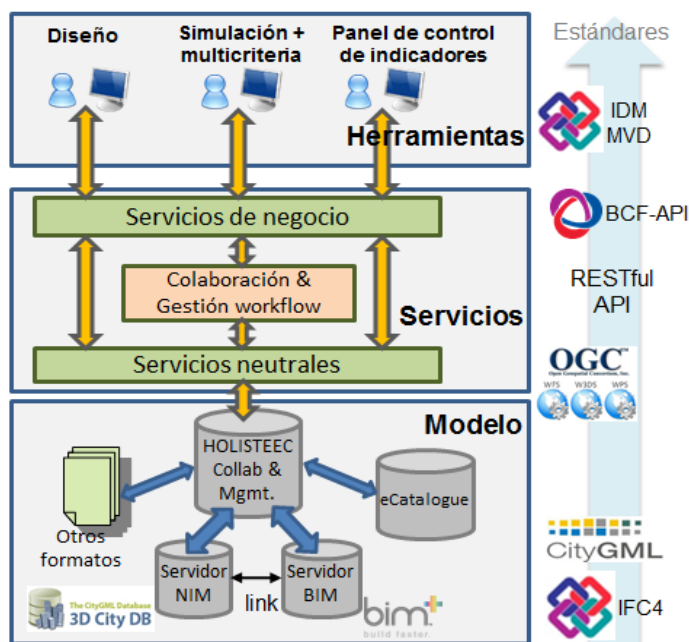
Diseño
Simulación + multicriteria
Panel de control de indicadores

Herramientas

Servicios de negocio
Colaboración & Gestión workflow
Servicios
Servicios neutrales

Modelo
HOLISTEEC Collab & Mgmt.
eCatalogue
Otros formatos
Servidor NIM
link
Servidor BIM
The CityGML Database
3D City DB
bim+
build faster.

Estándares
IDM
MVD
BCF-API
RESTful API
OGC
Open Geospatial Consortium, Inc.
WFS
W3DS
WPS
CityGML
IFC4